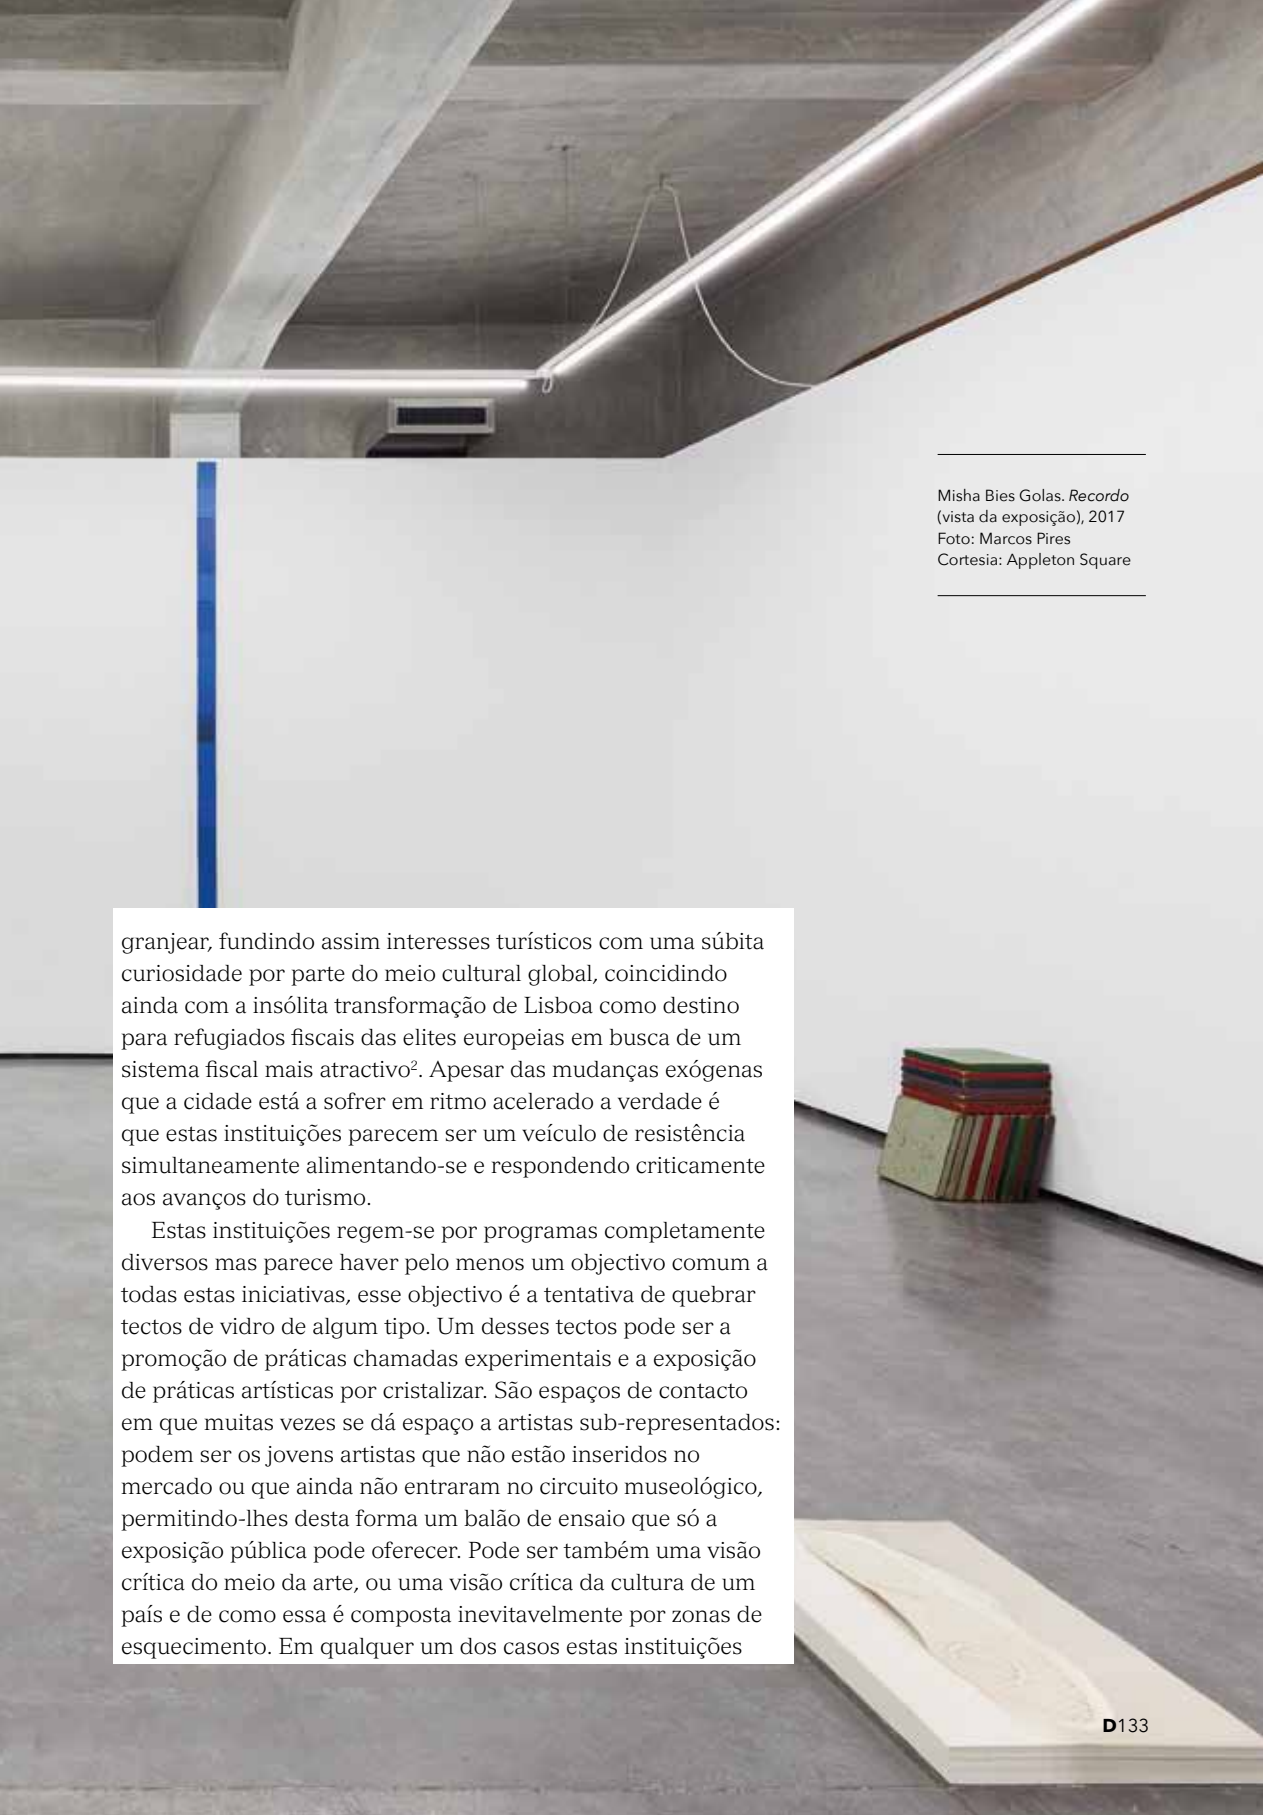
Misha Bies Golas. Recordo (vista da exposição), 2017
Foto: Marcos Pires
Cortesia: Appleton Square

granjear, fundindo assim interesses turísticos com uma súbita curiosidade por parte do meio cultural global, coincidindo ainda com a insólita transformação de Lisboa como destino para refugiados fiscais das elites europeias em busca de um sistema fiscal mais atractivo$^2$. Apesar das mudanças exógenas que a cidade está a sofrer em ritmo acelerado a verdade é que estas instituições parecem ser um veículo de resistência simultaneamente alimentando-se e respondendo criticamente aos avanços do turismo.

Estas instituições regem-se por programas completamente diversos mas parece haver pelo menos um objectivo comum a todas estas iniciativas, esse objectivo é a tentativa de quebrar tectos de vidro de algum tipo. Um desses tectos pode ser a promoção de práticas chamadas experimentais e a exposição de práticas artísticas por cristalizar. São espaços de contacto em que muitas vezes se dá espaço a artistas sub-representados: podem ser os jovens artistas que não estão inseridos no mercado ou que ainda não entraram no circuito museológico, permitindo-lhes desta forma um balão de ensaio que só a exposição pública pode oferecer. Pode ser também uma visão crítica do meio da arte, ou uma visão crítica da cultura de um país e de como essa é composta inevitavelmente por zonas de esquecimento. Em qualquer um dos casos estas instituições

D133